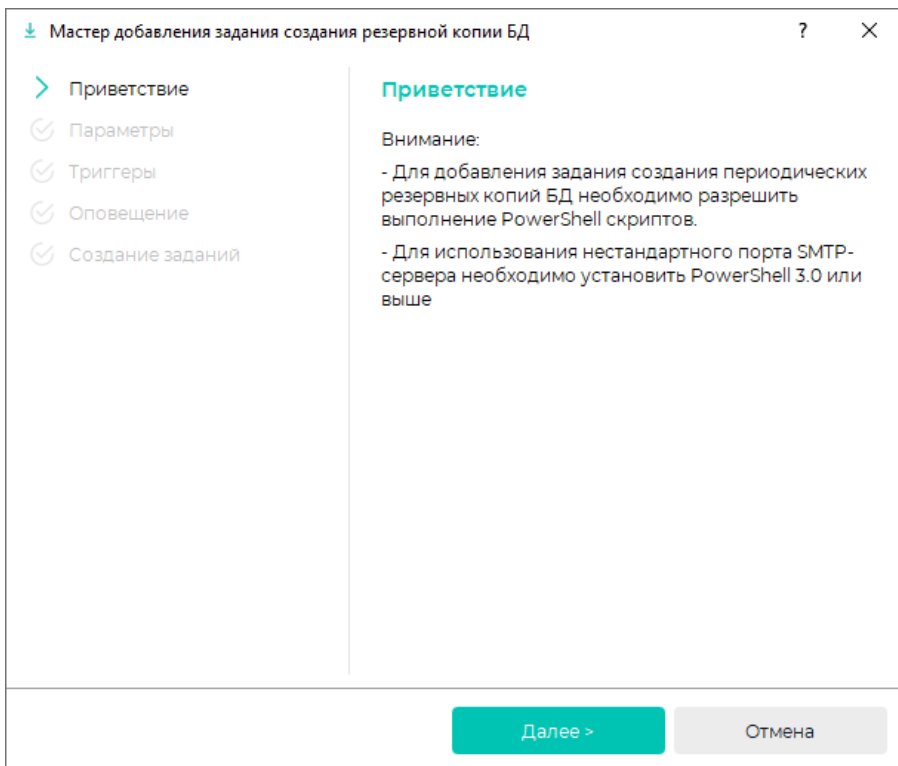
Мастер добавления задания создания резервной копии БД

?

Приветствие
Параметры
Триггеры
Оповещение
Создание заданий

Приветствие

Внимание:

- Для добавления задания создания периодических резервных копий БД необходимо разрешить выполнение PowerShell скриптов.

- Для использования нестандартного порта SMTP-сервера необходимо установить PowerShell 3.0 или выше

Далее >

Отмена